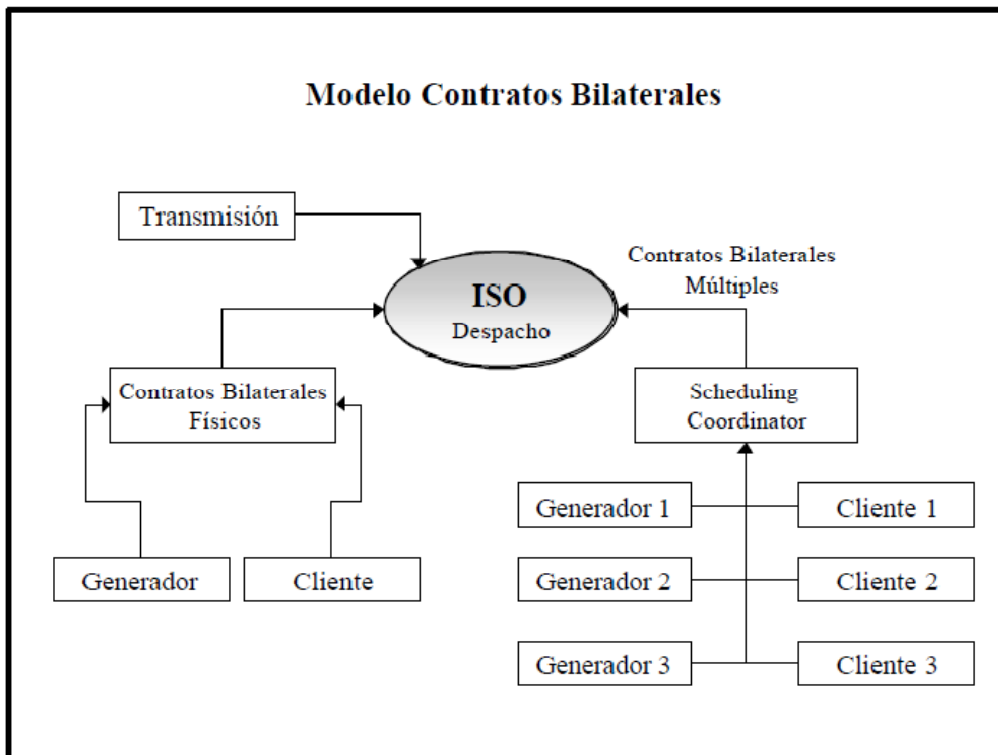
Modelo Contratos Bilaterales

Transmisión

Contratos Bilaterales Múltiples

ISO
Despacho

Contratos Bilaterales Físicos

Scheduling Coordinator

Generador 1

Cliente 1

Generador 2

Cliente 2

Generador 3

Cliente 3

Generador

Cliente